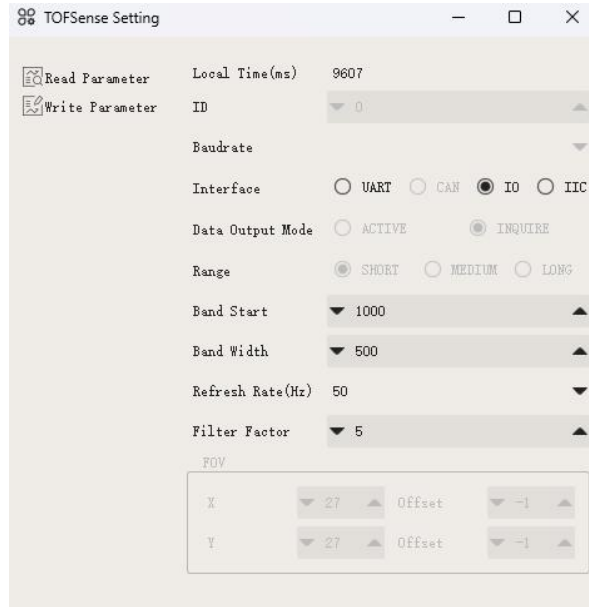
TOFSense Setting

Read Parameter
Write Parameter

Local Time(ms) 9607
ID 0
Baudrate
Interface UART CAN IO IIC
Data Output Mode ACTIVE INQUIRE
Range SHORT MEDIUM LONG
Band Start 1000
Band Width 500
Refresh Rate(Hz) 50
Filter Factor 5
FOV
X 27 Offset -1
Y 27 Offset -1